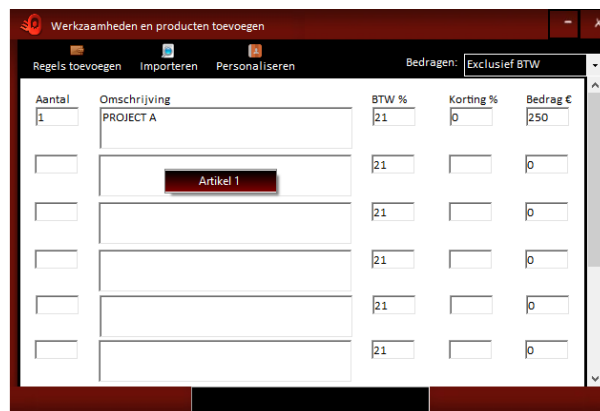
Werkzaamheden en producten toevoegen

Regels toevoegen Importeren Personaliseren

Bedragen: Exclusief BTW

| Aantal | Omschrijving | BTW % | Korting % | Bedrag € |
|---|---|---|---|---|
| 1 | PROJECT A | 21 | 0 | 250 |
| | | 21 | | 0 |
| | | 21 | | 0 |
| | | 21 | | 0 |
| | | 21 | | 0 |
| | | 21 | | 0 |

Artikel 1